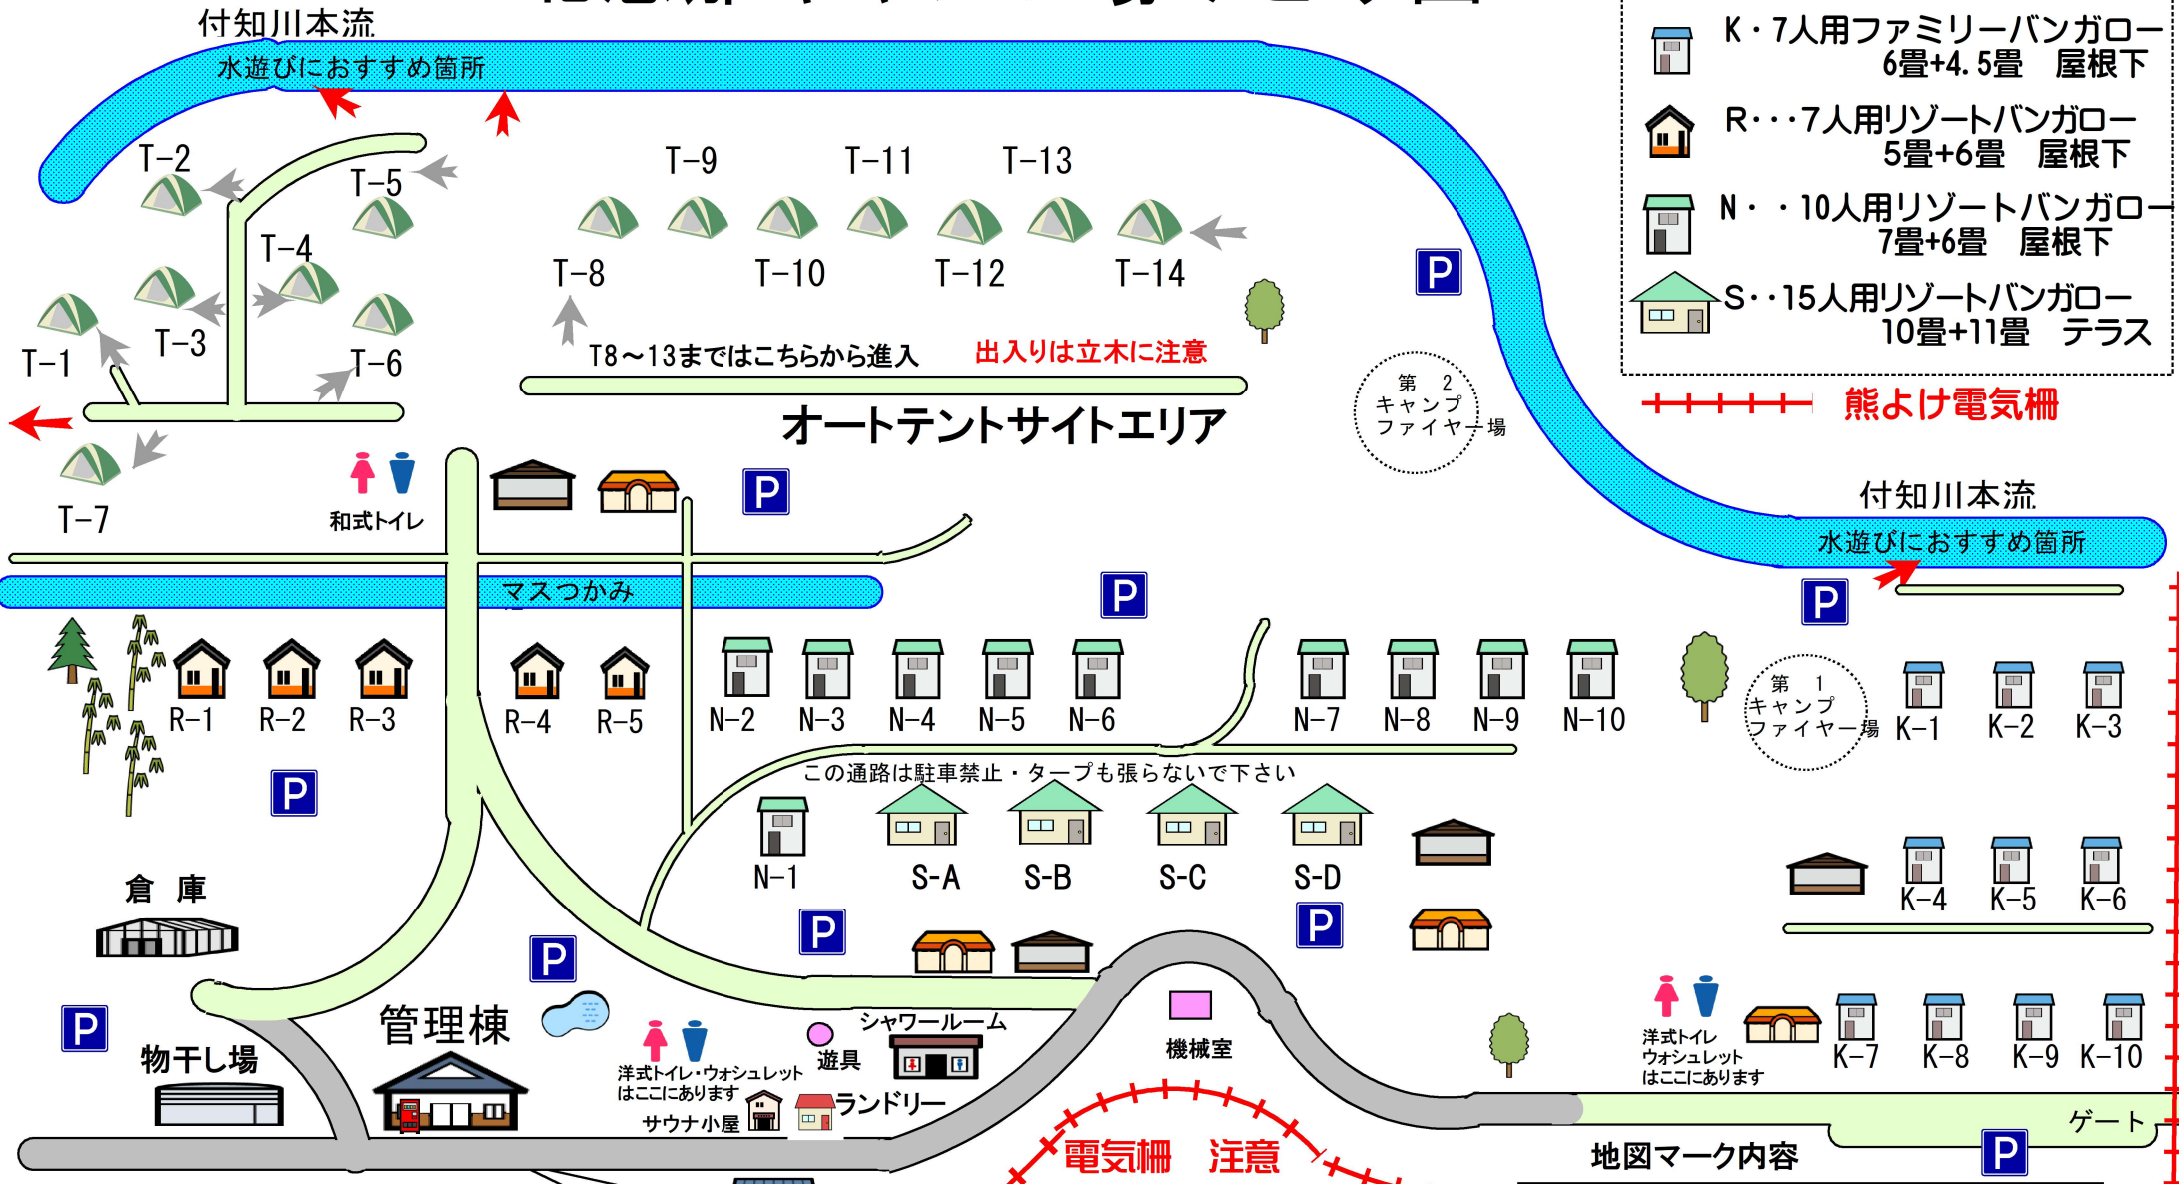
付知川本流
水遊びにおすすめ箇所

K・7人用ファミリーバンガロー
6畳+4.5畳　屋根下
R・・・7人用リゾートバンガロー
5畳+6畳　屋根下
N・・10人用リゾートバンガロー
7畳+6畳　屋根下
S・・15人用リゾートバンガロー
10畳+11畳　テラス
熊よけ電気柵

T-2
T-5
T-4
T-3
T-1
T-6
T-7
T-9
T-11
T-13
T-8
T-10
T-12
T-14
T8～13まではこちらから進入
出入りは立木に注意
オートテントサイトエリア
第2キャンプファイヤー場
P
和式トイレ
付知川本流
水遊びにおすすめ箇所
マスつかみ
R-1
R-2
R-3
R-4
R-5
N-2
N-3
N-4
N-5
N-6
N-7
N-8
N-9
N-10
第1キャンプファイヤー場
K-1
K-2
K-3
この通路は駐車禁止・タープも張らないで下さい
N-1
S-A
S-B
S-C
S-D
K-4
K-5
K-6
倉　庫
管理棟
物干し場
洋式トイレ・ウォシュレットはここにあります
サウナ小屋
遊具
シャワールーム
ランドリー
機械室
洋式トイレ ウォシュレット はここにあります
K-7
K-8
K-9
K-10
ゲート
電気柵　注意
地図マーク内容